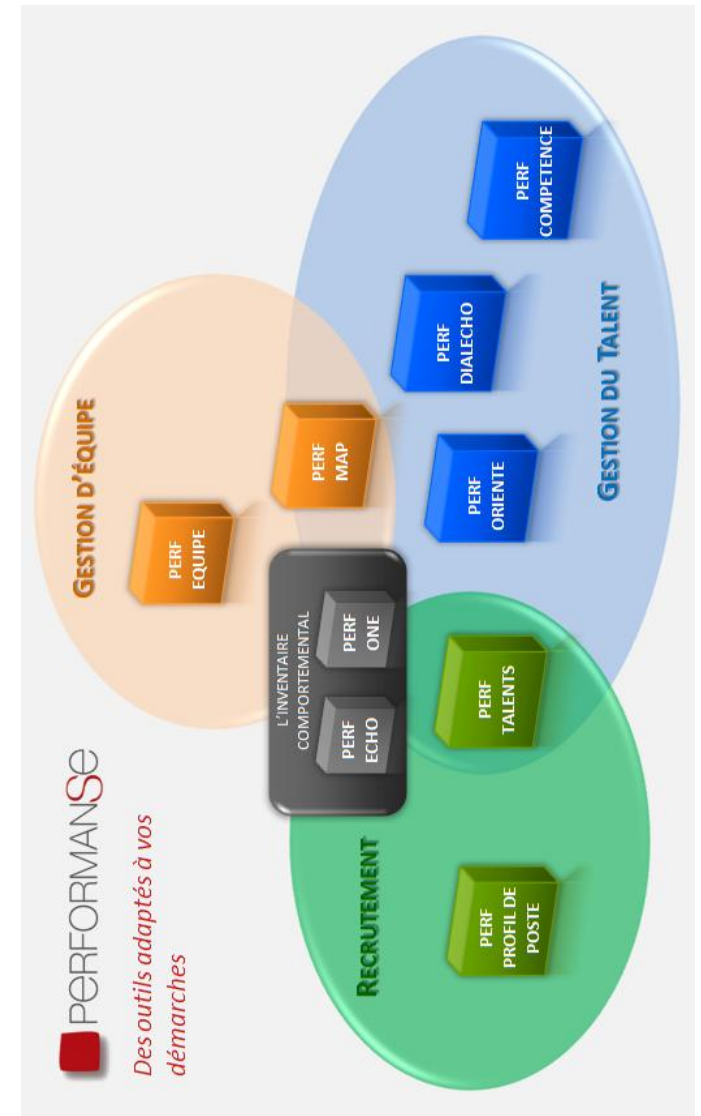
PERFORMANSE

Des outils adaptés à vos démarches

GESTION D'ÉQUIPE

PERF EQUIPE

PERF MAP

L'INVENTAIRE COMPORTEMENTAL

PERF ONE

PERF ECHO

GESTION DU TALENT

PERF COMPETENCE

PERF DIALECHO

PERF ORIENTE

RECRUTEMENT

PERF TALENTS

PERF PROFIL DE POSTE